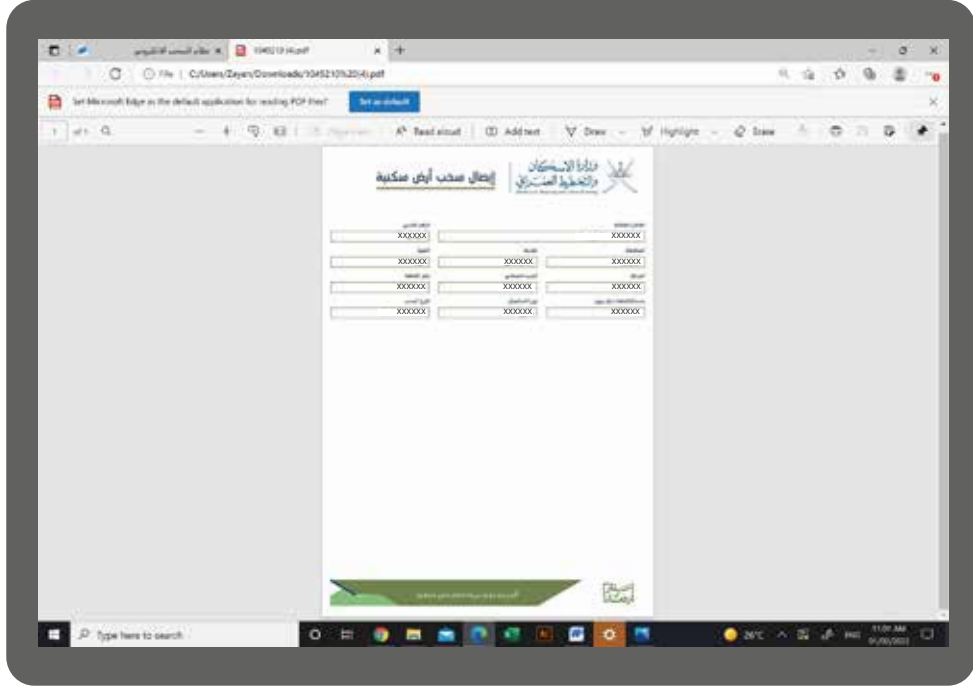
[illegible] | 1045210%20(4).pdf

File | C:/Users/Zayan/Downloads/1045210%20(4).pdf

Set Microsoft Edge as the default application for reading PDF files?

Set as default

of 1

Read aloud | Add text | Draw | Highlight | Erase

وزارة الإسكان والتخطيط العمراني

إيصال سحب أرض سكنية

XXXXXX | XXXXXX

XXXXXX | XXXXXX | XXXXXX

XXXXXX | XXXXXX | XXXXXX

XXXXXX | XXXXXX | XXXXXX

Type here to search

26°C

11:01 AM